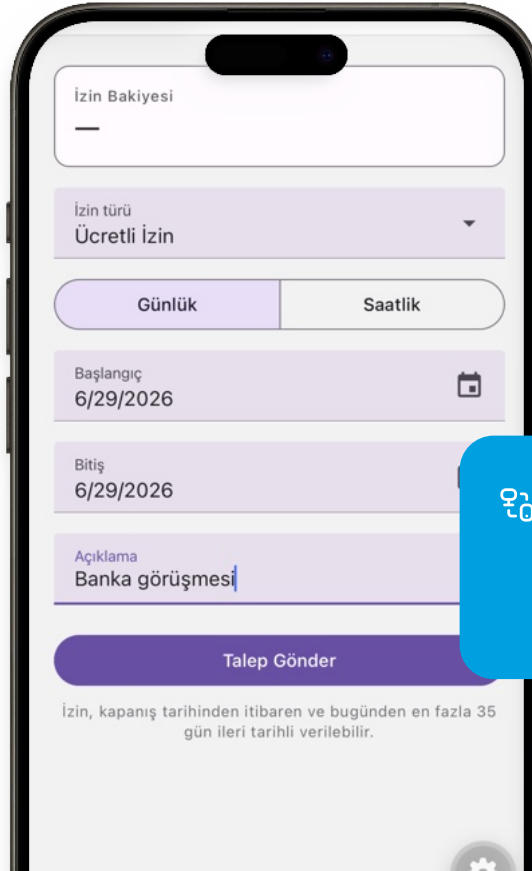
İzin Bakiyesi
—

İzin türü
Ücretli İzin

Günlük

Saatlik

Başlangıç
6/29/2026

Bitiş
6/29/2026

Açıklama
Banka görüşmesi

Talep Gönder

İzin, kapanış tarihinden itibaren ve bugünden en fazla 35 gün ileri tarihli verilebilir.